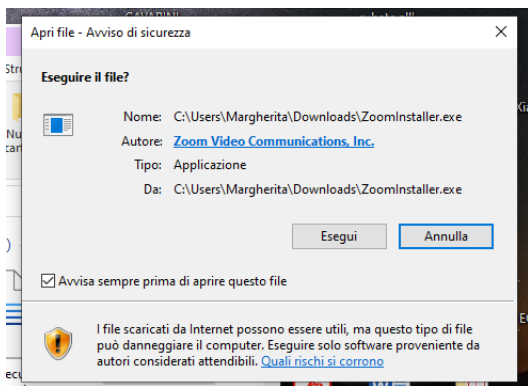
Apri file - Avviso di sicurezza

Eseguire il file?

Nome: C:\Users\Margherita\Downloads\ZoomInstaller.exe

Autore: Zoom Video Communications, Inc.

Tipo: Applicazione

Da: C:\Users\Margherita\Downloads\ZoomInstaller.exe

Esegui

Annulla

Avvisa sempre prima di aprire questo file

I file scaricati da Internet possono essere utili, ma questo tipo di file può danneggiare il computer. Eseguire solo software proveniente da autori considerati attendibili. Quali rischi si corrono